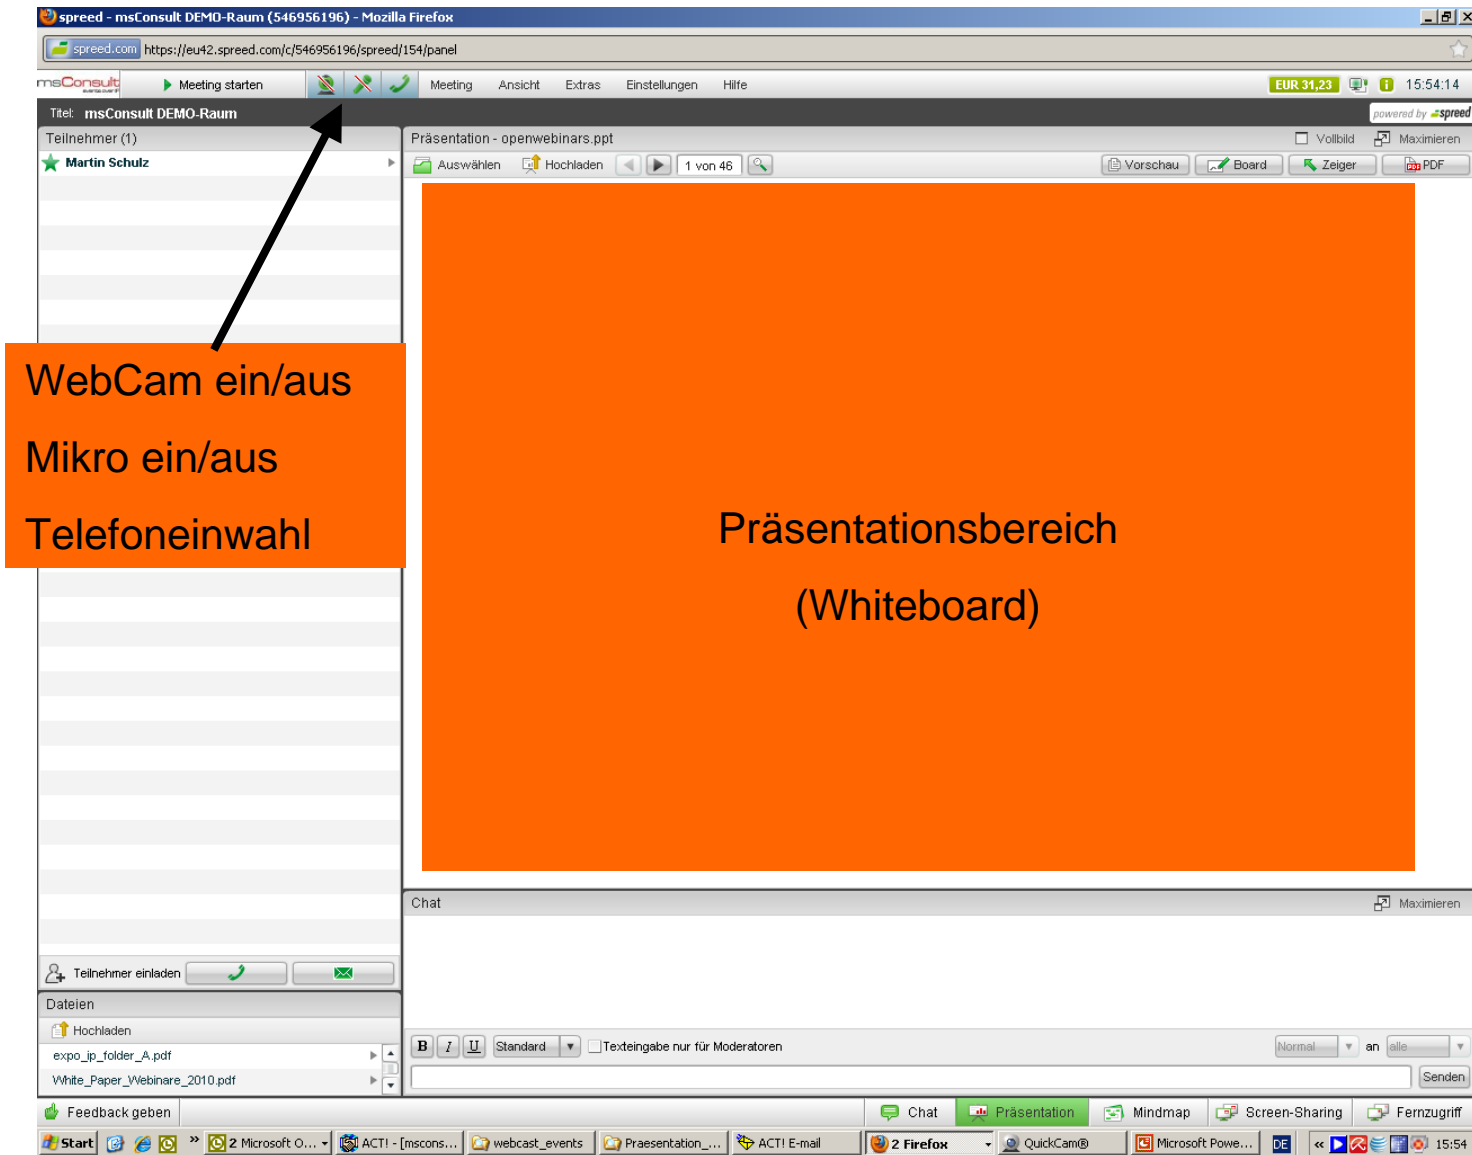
spreed - msConsult DEMO-Raum (546956196) - Mozilla Firefox

spreed.com https://eu42.spreed.com/c/546956196/spreed/154/panel

msConsult Meeting starten Meeting Ansicht Extras Einstellungen Hilfe EUR 31,23 15:54:14

Titel: msConsult DEMO-Raum powered by spreed

Teilnehmer (1)
Martin Schulz

WebCam ein/aus

Mikro ein/aus

Telefoneinwahl

Präsentation - openwebinars.ppt Vollbild Maximieren
Auswählen Hochladen 1 von 46 Vorschau Board Zeiger PDF

Präsentationsbereich

(Whiteboard)

Chat Maximieren

Teilnehmer einladen

Dateien
Hochladen
expo_ip_folder_A.pdf
White_Paper_Webinare_2010.pdf

B I U Standard Texteingabe nur für Moderatoren Normal an alle
Senden

Feedback geben Chat Präsentation Mindmap Screen-Sharing Fernzugriff

Start 2 Microsoft O... ACT! - [mscons... webcast_events Praesentation_... ACT! E-mail 2 Firefox QuickCam® Microsoft Powe... DE 15:54